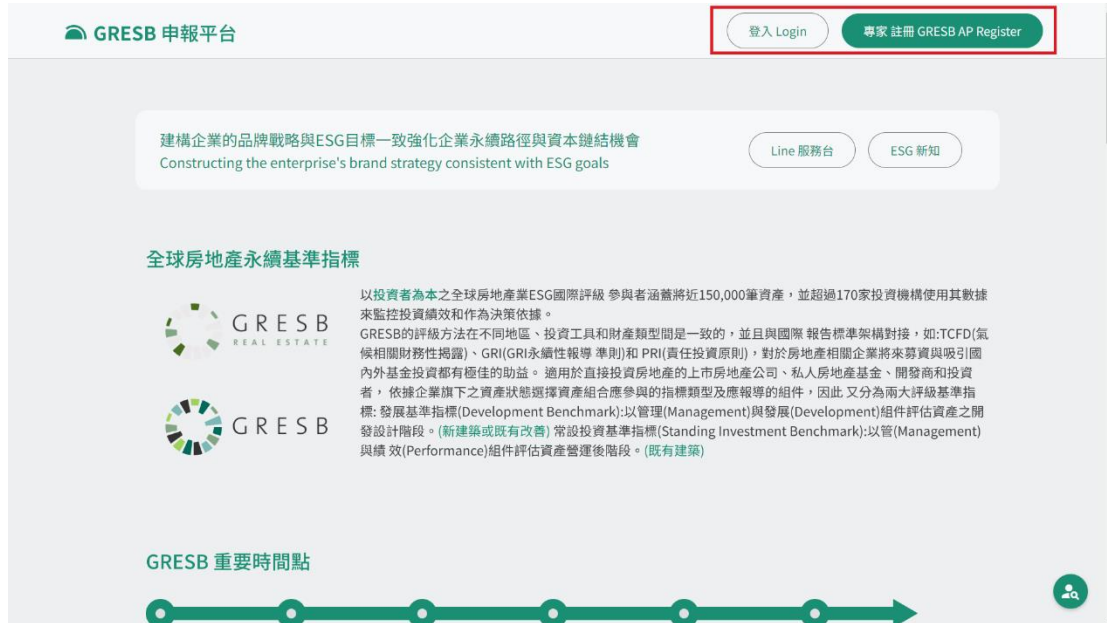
GRESB 申報平台

登入 Login

專家 註冊 GRESB AP Register

建構企業的品牌戰略與ESG目標一致強化企業永續路徑與資本鏈結機會
Constructing the enterprise's brand strategy consistent with ESG goals

Line 服務台

ESG 新知

全球房地產永續基準指標

GRESB
REAL ESTATE

GRESB

以投資者為本之全球房地產業ESG國際評級 參與者涵蓋將近150,000筆資產，並超過170家投資機構使用其數據來監控投資績效和作為決策依據。
GRESB的評級方法在不同地區、投資工具和財產類型間是一致的，並且與國際 報告標準架構對接，如:TCFD(氣候相關財務性揭露)、GRI(GRI永續性報導 準則)和 PRI(責任投資原則)，對於房地產相關企業將來募資與吸引國內外基金投資都有極佳的助益。 適用於直接投資房地產的上市房地產公司、私人房地產基金、開發商和投資者， 依據企業旗下之資產狀態選擇資產組合應參與的指標類型及應報導的組件，因此 又分為兩大評級基準指標: 發展基準指標(Development Benchmark):以管理(Management)與發展(Development)組件評估資產之開發設計階段。(新建築或既有改善) 常設投資基準指標(Standing Investment Benchmark):以管(Management)與績 效(Performance)組件評估資產營運後階段。(既有建築)

GRESB 重要時間點